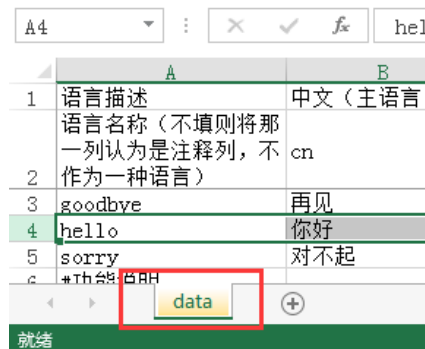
A4 | hel

| | A | B |
|---|---|---|
| 1 | 语言描述 | 中文（主语言 |
| 2 | 语言名称（不填则将那一列认为是注释列，不作为一种语言） | cn |
| 3 | goodbye | 再见 |
| 4 | hello | 你好 |
| 5 | sorry | 对不起 |
| 6 | #功能说明 | |

data

就绪